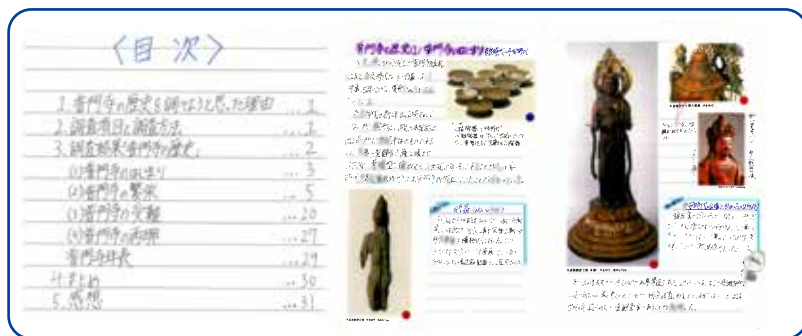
〈目次〉

1. 普門寺の歴史を調べようと思った理由 … 1
2. 調査項目と調査方法 … 1
3. 調査結果(普門寺の歴史) … 2
(1)普門寺のはじまり … 3
(2)普門寺の繁栄 … 5
(3)普門寺の衰退 … 20
(4)普門寺の再興 … 27
普門寺年表 … 29
4. まとめ … 30
5. 感想 … 31

普門寺の歴史(1) 普門寺のはじまり

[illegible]

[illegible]

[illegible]

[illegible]

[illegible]

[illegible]

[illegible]